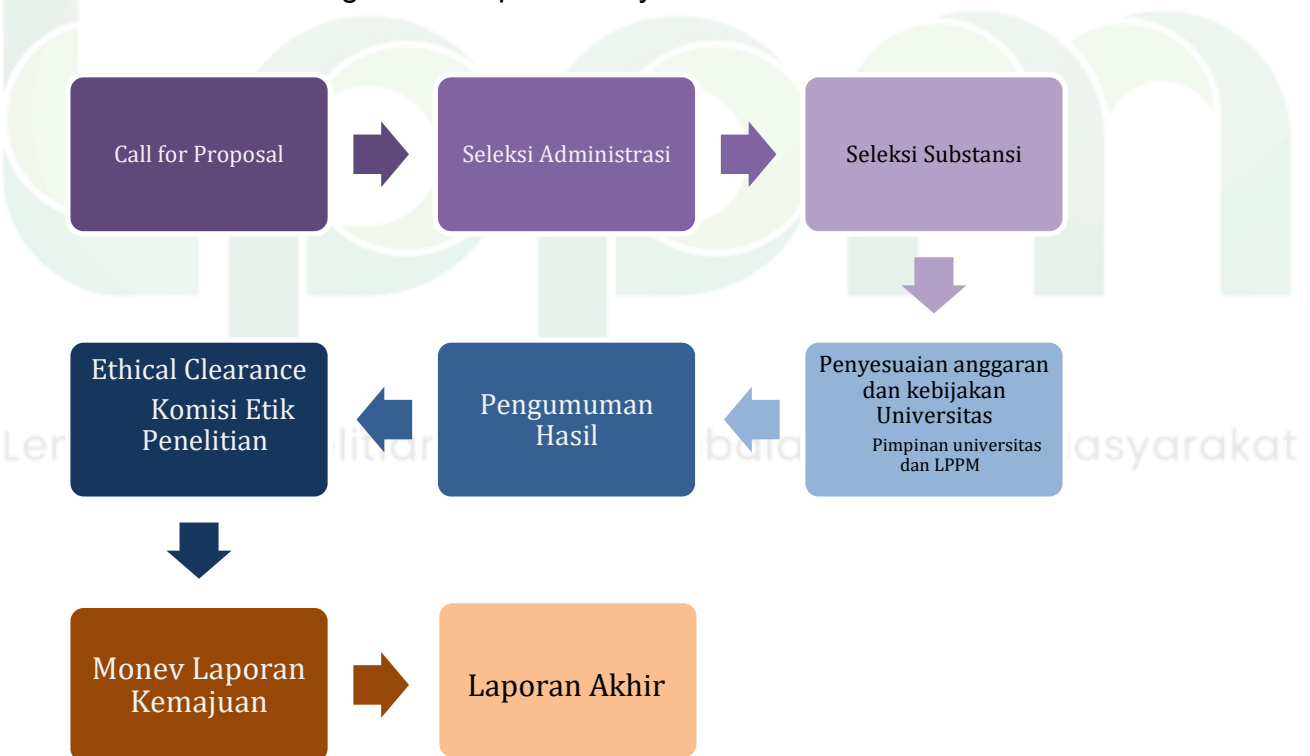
Call for Proposal

Seleksi Administrasi

Seleksi Substansi

Penyesuaian anggaran dan kebijakan Universitas
Pimpinan universitas dan LPPM

Pengumuman Hasil

Ethical Clearance
Komisi Etik Penelitian

Monev Laporan Kemajuan

Laporan Akhir